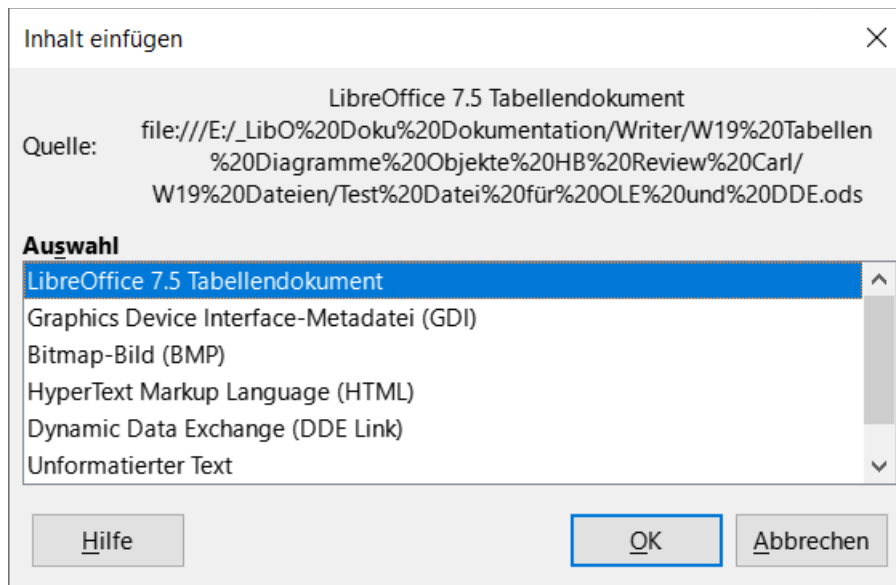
Inhalt einfügen

Quelle:

LibreOffice 7.5 Tabellendokument
file:///E:/_LibO%20Doku%20Dokumentation/Writer/W19%20Tabellen%20Diagramme%20Objekte%20HB%20Review%20Carl/W19%20Dateien/Test%20Datei%20für%20OLE%20und%20DDE.ods

Auswahl

LibreOffice 7.5 Tabellendokument
Graphics Device Interface-Metadatei (GDI)
Bitmap-Bild (BMP)
HyperText Markup Language (HTML)
Dynamic Data Exchange (DDE Link)
Unformatierter Text

Hilfe

OK

Abbrechen